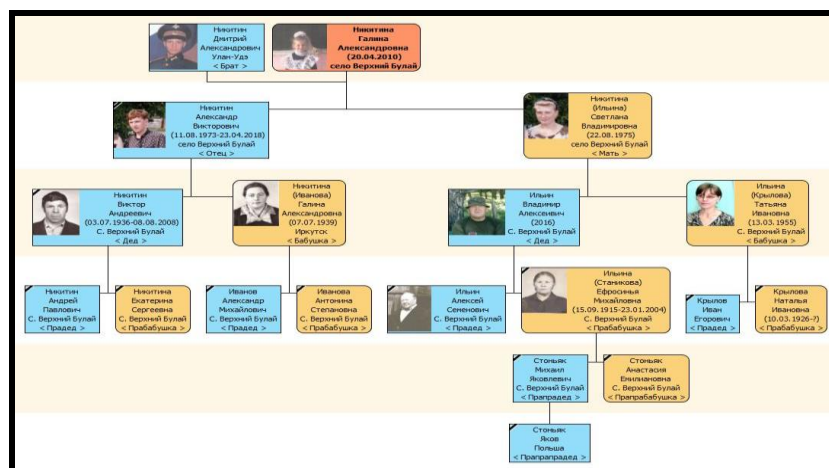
Никитин
Дмитрий
Александрович
Улан-Удэ
< Брат >

Никитина
Галина
Александровна
(20.04.2010)
село Верхний Булай

Никитин
Александр
Викторович
(11.08.1973-23.04.2018)
село Верхний Булай
< Отец >

Никитина
(Ильина)
Светлана
Владимировна
(22.08.1975)
село Верхний Булай
< Мать >

Никитин
Виктор
Андреевич
(03.07.1936-08.08.2008)
С. Верхний Булай
< Дед >

Никитина
(Иванова)
Галина
Александровна
(07.07.1939)
Иркутск
< Бабушка >

Ильин
Владимир
Алексеевич
(2016)
С. Верхний Булай
< Дед >

Ильина
(Крылова)
Татьяна
Ивановна
(13.03.1955)
С. Верхний Булай
< Бабушка >

Никитин
Андрей
Павлович
С. Верхний Булай
< Прадед >

Никитина
Екатерина
Сергеевна
С. Верхний Булай
< Прабабушка >

Иванов
Александр
Михайлович
С. Верхний Булай
< Прадед >

Иванова
Антонина
Степановна
С. Верхний Булай
< Прабабушка >

Ильин
Алексей
Семенович
С. Верхний Булай
< Прадед >

Ильина
(Станикова)
Ефросинья
Михайловна
(15.09.1915-23.01.2004)
С. Верхний Булай
< Прабабушка >

Крылов
Иван
Егорович
< Прадед >

Крылова
Наталья
Ивановна
(10.03.1926-?)
< Прабабушка >

Стоньяк
Михаил
Яковлевич
С. Верхний Булай
< Прапрадед >

Стоньяк
Анастасия
Емилиановна
С. Верхний Булай
< Прапрабабушка >

Стоньяк
Яков
Польша
< Прапрапрадед >